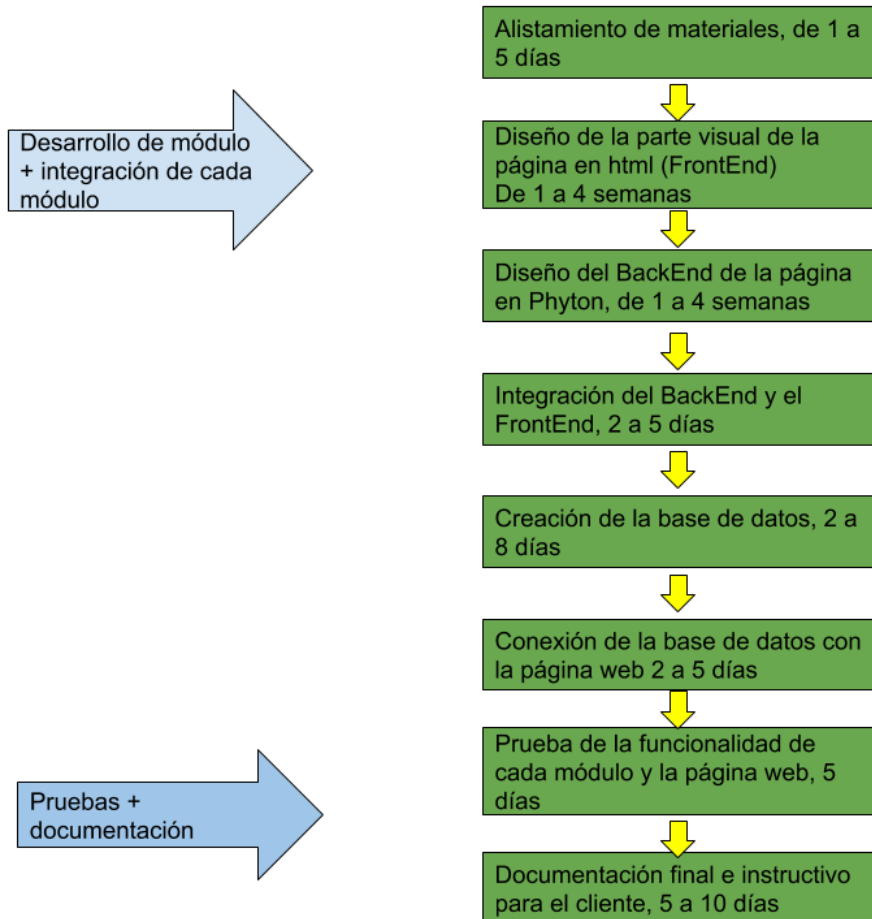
Desarrollo de módulo + integración de cada módulo

Alistamiento de materiales, de 1 a 5 días

Diseño de la parte visual de la página en html (FrontEnd)
De 1 a 4 semanas

Diseño del BackEnd de la página en Phyton, de 1 a 4 semanas

Integración del BackEnd y el FrontEnd, 2 a 5 días

Creación de la base de datos, 2 a 8 días

Conexión de la base de datos con la página web 2 a 5 días

Pruebas + documentación

Prueba de la funcionalidad de cada módulo y la página web, 5 días

Documentación final e instructivo para el cliente, 5 a 10 días